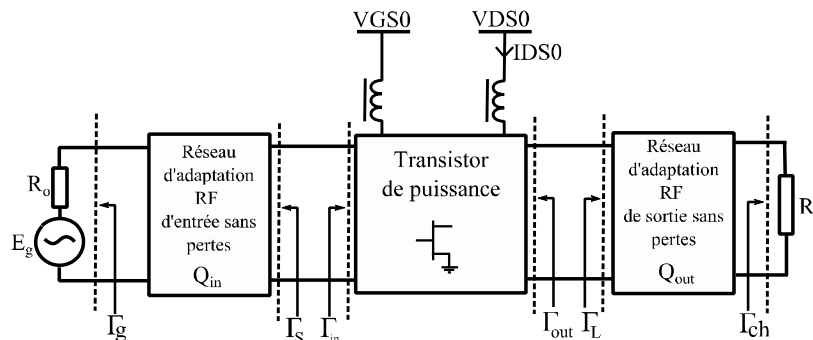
VGS0

VDS0

IDS0

$R_o$

$E_g$

Réseau d'adaptation RF d'entrée sans pertes

$Q_{in}$

Transistor de puissance

Réseau d'adaptation RF de sortie sans pertes

$Q_{out}$

R

$\Gamma_g$

$\Gamma_S$

$\Gamma_{in}$

$\Gamma_{out}$

$\Gamma_L$

$\Gamma_{ch}$